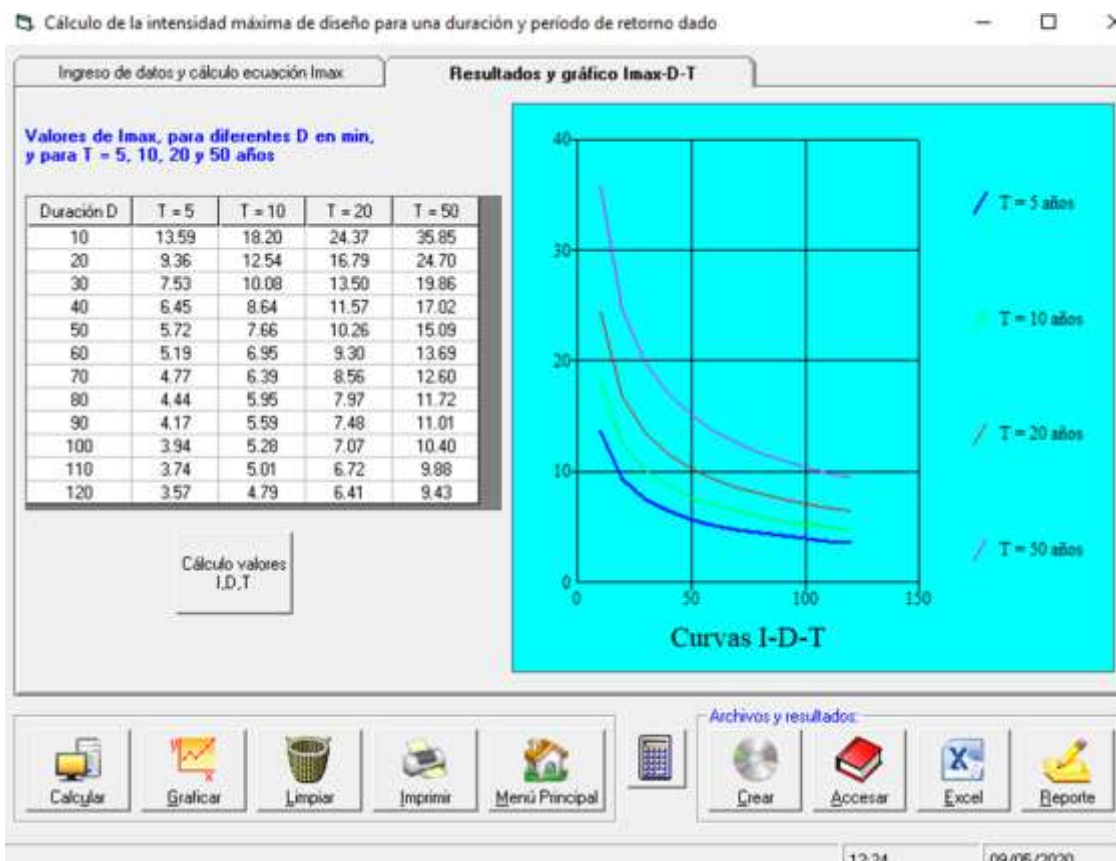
Cálculo de la intensidad máxima de diseño para una duración y período de retorno dado

Ingreso de datos y cálculo ecuación Imax

Resultados y gráfico Imax-D-T

Valores de Imax, para diferentes D en min, y para T = 5, 10, 20 y 50 años

| Duración D | T = 5 | T = 10 | T = 20 | T = 50 |
|---|---|---|---|---|
| 10 | 13.59 | 18.20 | 24.37 | 35.85 |
| 20 | 9.36 | 12.54 | 16.79 | 24.70 |
| 30 | 7.53 | 10.08 | 13.50 | 19.86 |
| 40 | 6.45 | 8.64 | 11.57 | 17.02 |
| 50 | 5.72 | 7.66 | 10.26 | 15.09 |
| 60 | 5.19 | 6.95 | 9.30 | 13.69 |
| 70 | 4.77 | 6.39 | 8.56 | 12.60 |
| 80 | 4.44 | 5.95 | 7.97 | 11.72 |
| 90 | 4.17 | 5.59 | 7.48 | 11.01 |
| 100 | 3.94 | 5.28 | 7.07 | 10.40 |
| 110 | 3.74 | 5.01 | 6.72 | 9.88 |
| 120 | 3.57 | 4.79 | 6.41 | 9.43 |

Cálculo valores I,D,T

40
30
20
10
0
0
50
100
150

Curvas I-D-T

T = 5 años
T = 10 años
T = 20 años
T = 50 años

Calcular
Graficar
Limpiar
Imprimir
Menú Principal

Archivos y resultados:
Crear
Accesar
Excel
Reporte

12:24
09/06/2020